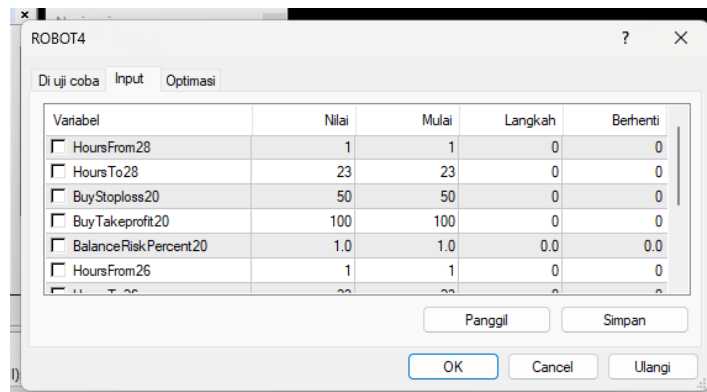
ROBOT4

?

Di uji coba | Input | Optimasi

| Variabel | Nilai | Mulai | Langkah | Berhenti |
|---|---|---|---|---|
| HoursFrom28 | 1 | 1 | 0 | 0 |
| HoursTo28 | 23 | 23 | 0 | 0 |
| BuyStoploss20 | 50 | 50 | 0 | 0 |
| BuyTakeprofit20 | 100 | 100 | 0 | 0 |
| BalanceRiskPercent20 | 1.0 | 1.0 | 0.0 | 0.0 |
| HoursFrom26 | 1 | 1 | 0 | 0 |
| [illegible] | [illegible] | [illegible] | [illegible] | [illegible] |

Panggil

Simpan

OK

Cancel

Ulangi